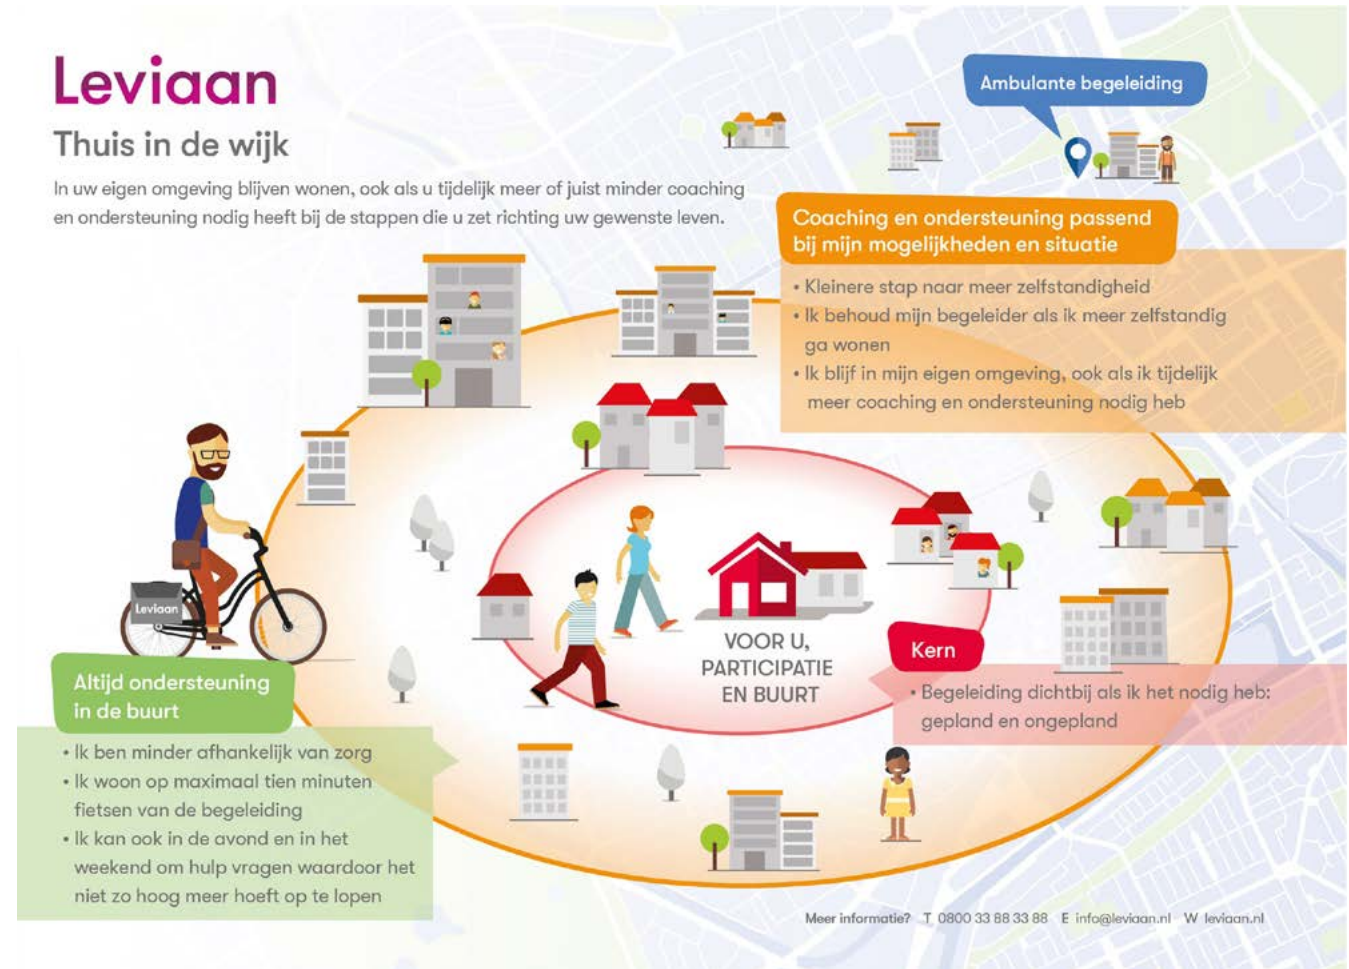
Leviaan

Thuis in de wijk

In uw eigen omgeving blijven wonen, ook als u tijdelijk meer of juist minder coaching en ondersteuning nodig heeft bij de stappen die u zet richting uw gewenste leven.

Ambulante begeleiding

Coaching en ondersteuning passend bij mijn mogelijkheden en situatie

• Kleinere stap naar meer zelfstandigheid
• Ik behoud mijn begeleider als ik meer zelfstandig ga wonen
• Ik blijf in mijn eigen omgeving, ook als ik tijdelijk meer coaching en ondersteuning nodig heb

Leviaan

VOOR U, PARTICIPATIE EN BUURT

Kern

• Begeleiding dichtbij als ik het nodig heb: gepland en ongepland

Altijd ondersteuning in de buurt

• Ik ben minder afhankelijk van zorg
• Ik woon op maximaal tien minuten fietsen van de begeleiding
• Ik kan ook in de avond en in het weekend om hulp vragen waardoor het niet zo hoog meer hoeft op te lopen

Meer informatie? T 0800 33 88 33 88 E info@leviaan.nl W leviaan.nl